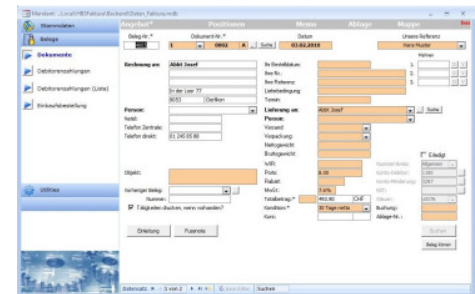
Mandant: ...Local\MB\Faktura\Backend\Daten_Faktura.mdb

Stammdaten

Belege

Dokumente

Debitorenrechnungen

Debitorenrechnungen (Liste)

Einkaufsbestellung

Utilities

Angebot*	Positionen	Memo	Ablage	Mappe

Beleg-Nr.*	Dokument-Nr.*	Datum	Unsere Referenz

1	0002	Suche	03.02.2010	Hans Muster

Rechnung an:	Abbt Josef

In der Looo 77

8053	Dietlikon

Person:

Natel:

Telefon Zentrale:

Telefon direkt:	01 245 85 88

Objekt:

Vorheriger Beleg:

Nummer:

Tätigkeiten drucken, wenn vorhanden?

Einleitung	Fusstexte

Ihr Bestelldatum:

Ihre Nr.:

Ihre Referenz:

Lieferbedingung:

Termin:

Lieferung an:	Abbt Josef	Suche

Person:

Versand:

Verpackung:

Nettogewicht:

Bruttogewicht:

WIR:

Porto:	0.00

Rabatt:

MwSt:	7.6%

Totalbetrag:*	492.00	CHF

Konditiion:*	30 Tage netto

Kurs:

Mahnungen

1.

2.

3.

Erledigt

Buchung:

Ablage-Nr.:

Buchen

Beleg Kinnen

Datensatz: 1 von 2	Kein Filter	Suchen